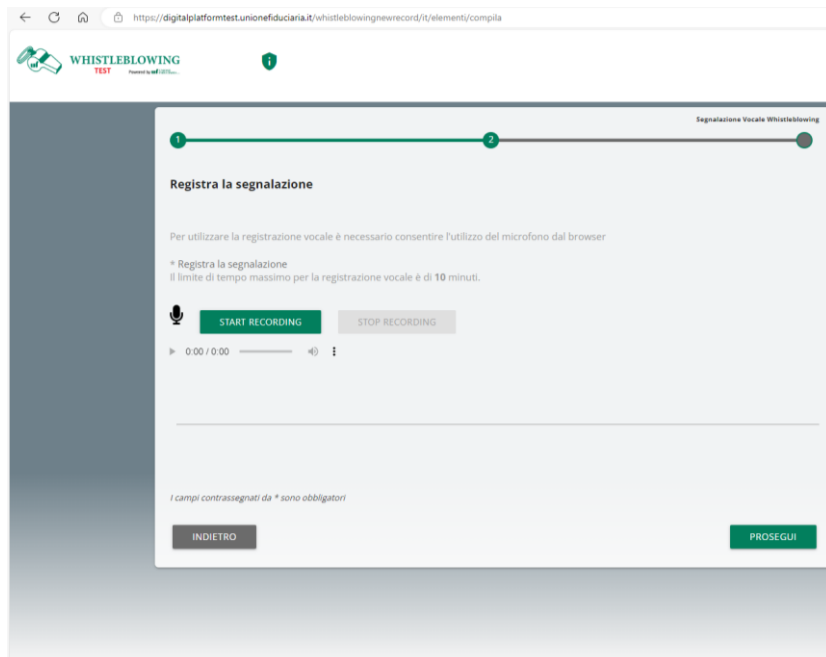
https://digitalplatformtest.unionefiduciaria.it/whistleblowingnewrecord/it/elementi/compila

WHISTLEBLOWING
TEST
Powered by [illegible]

Segnalazione Vocale Whistleblowing

1
2

Registra la segnalazione

Per utilizzare la registrazione vocale è necessario consentire l'utilizzo del microfono dal browser

* Registra la segnalazione
Il limite di tempo massimo per la registrazione vocale è di **10** minuti.

START RECORDING
STOP RECORDING

0:00 / 0:00

I campi contrassegnati da * sono obbligatori

INDIETRO
PROSEGUI